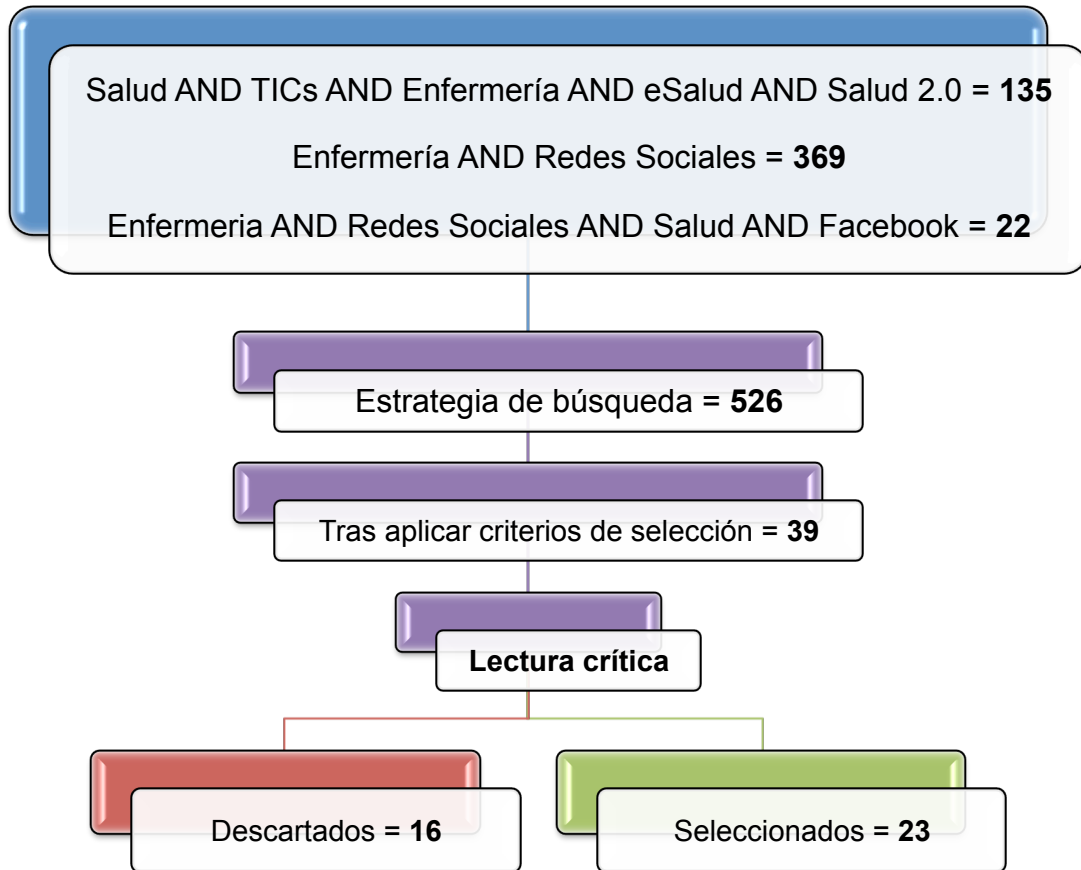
Salud AND TICs AND Enfermería AND eSalud AND Salud 2.0 = **135**

Enfermería AND Redes Sociales = **369**

Enfermeria AND Redes Sociales AND Salud AND Facebook = **22**

Estrategia de búsqueda = **526**

Tras aplicar criterios de selección = **39**

**Lectura crítica**

Descartados = **16**

Seleccionados = **23**